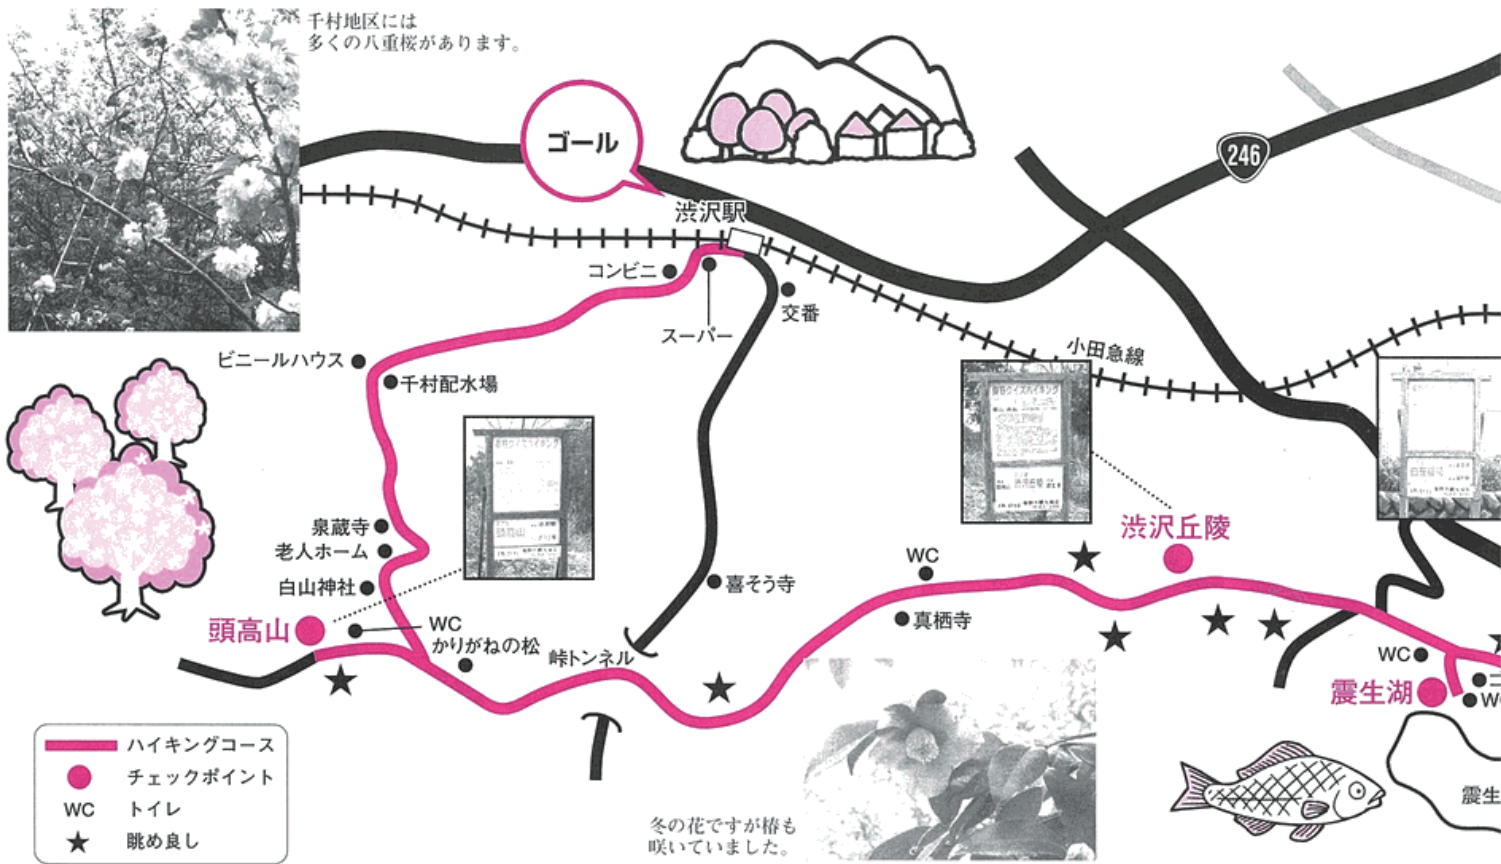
千村地区には
多くの八重桜があります。

ゴール

246

渋沢駅

コンビニ

スーパー

交番

小田急線

ビニールハウス

千村配水場

泉蔵寺

老人ホーム

白山神社

頭高山

WC

かりがねの松

峠トンネル

喜そう寺

WC

真栖寺

渋沢丘陵

WC

震生湖

震生

ハイキングコース

チェックポイント

WC　トイレ

★　眺め良し

冬の花ですが椿も
咲いていました。